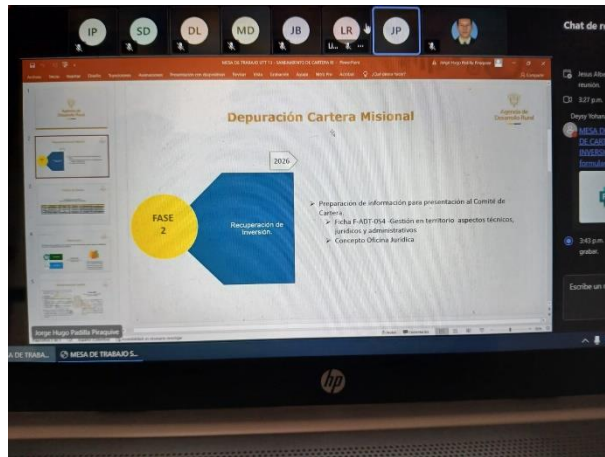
IP SD DL MD JB LR JP

Chat de r

Jesus Alb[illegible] reunión.

3:27 p.m.

Deysy Yohan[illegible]

MESA D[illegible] DE CAR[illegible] INVERS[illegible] formula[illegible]

3:42 p.m. grabar.

Escribe un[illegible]

MESA DE TRABAJO STT 13 - SANEAMIENTO DE CARTERA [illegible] - PowerPoint

Jorge Hugo Padilla Pisaquie

Archivo Inicio Insertar Diseño Transiciones Animaciones Presentación con diapositivas Revisar Vista Grabación Ayuda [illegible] Acrobat ¿Qué desea hacer?

Compartir

Depuración Cartera Misional

Agencia de Desarrollo Rural

2026

FASE 2

Recuperación de inversión.

➢ Preparación de información para presentación al Comité de Cartera.
➢ Ficha F-ADT-054 -Gestión en territorio aspectos técnicos, jurídicos y administrativos
➢ Concepto Oficina Jurídica

Jorge Hugo Padilla Pisaquie

MESA DE TRABA... MESA DE TRABAJO S...